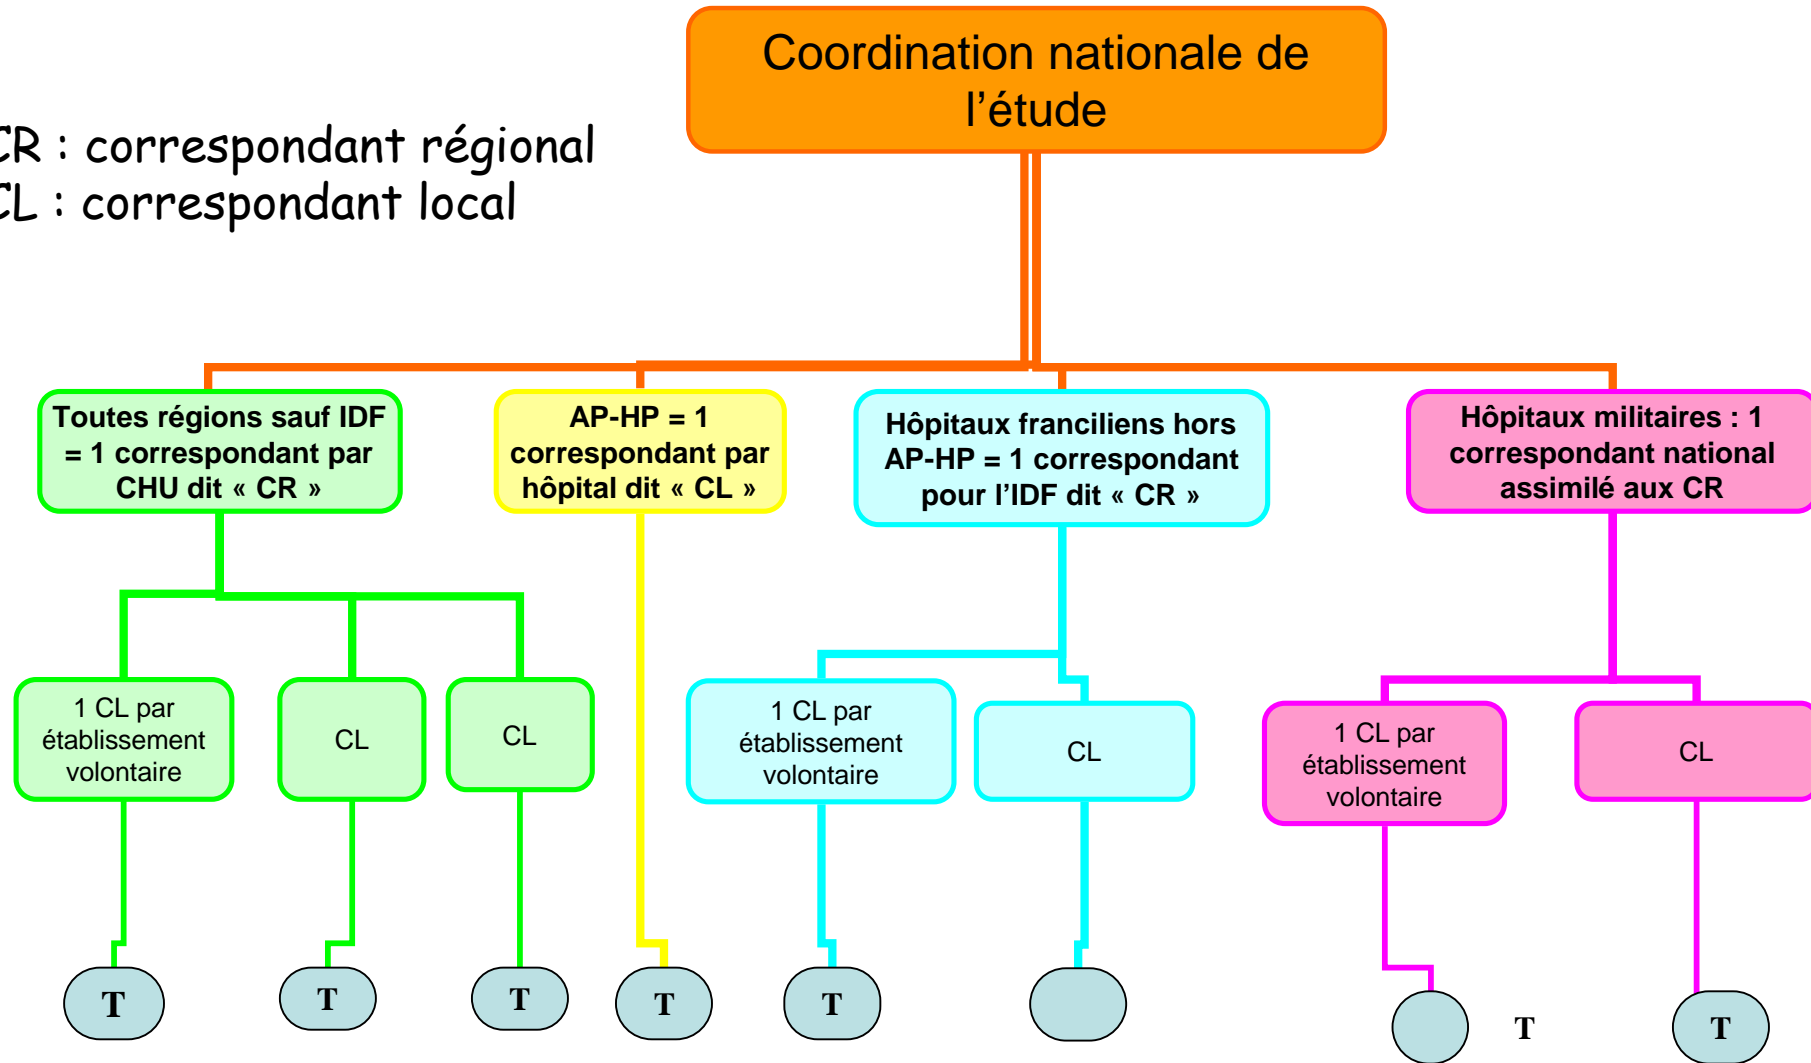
Coordination nationale de l'étude

CR : correspondant régional
CL : correspondant local

Toutes régions sauf IDF = 1 correspondant par CHU dit « CR »

AP-HP = 1 correspondant par hôpital dit « CL »

Hôpitaux franciliens hors AP-HP = 1 correspondant pour l'IDF dit « CR »

Hôpitaux militaires : 1 correspondant national assimilé aux CR

1 CL par établissement volontaire

CL

CL

1 CL par établissement volontaire

CL

1 CL par établissement volontaire

CL

T

T

T

T

T

T

T